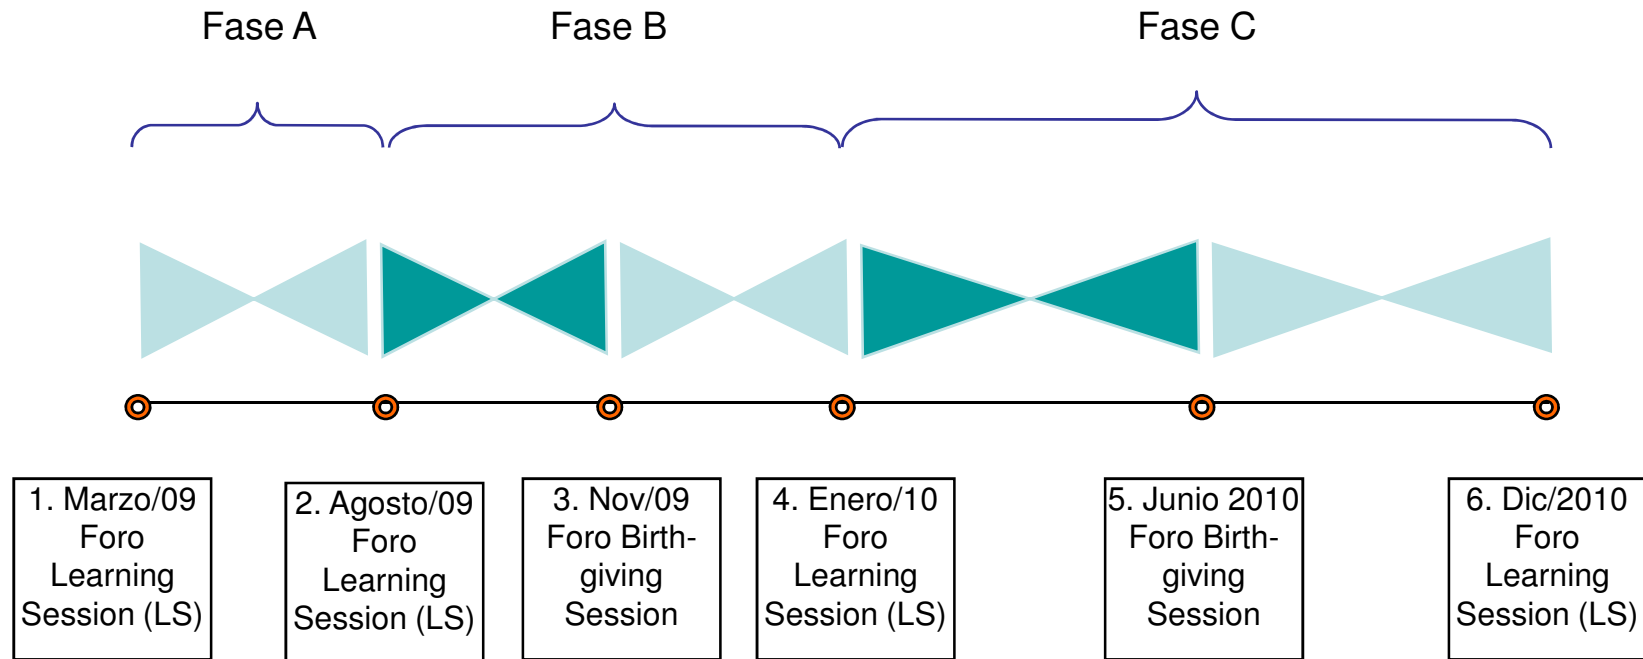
Fase A

Fase B

Fase C

1. Marzo/09 Foro Learning Session (LS)

2. Agosto/09 Foro Learning Session (LS)

3. Nov/09 Foro Birth-giving Session

4. Enero/10 Foro Learning Session (LS)

5. Junio 2010 Foro Birth-giving Session

6. Dic/2010 Foro Learning Session (LS)